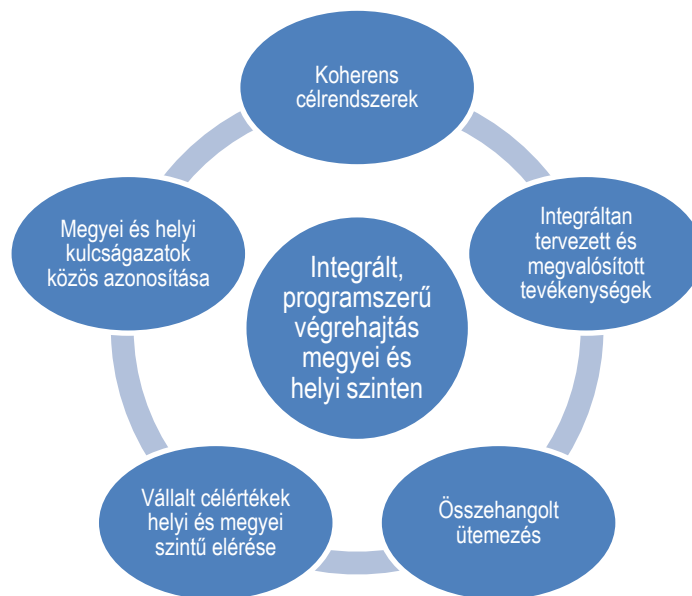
Koherens célrendszerek

Integráltan tervezett és megvalósított tevékenységek

Összehangolt ütemezés

Vállalt célértékek helyi és megyei szintű elérése

Megyei és helyi kulcságazatok közös azonosítása

Integrált, programszerű végrehajtás megyei és helyi szinten